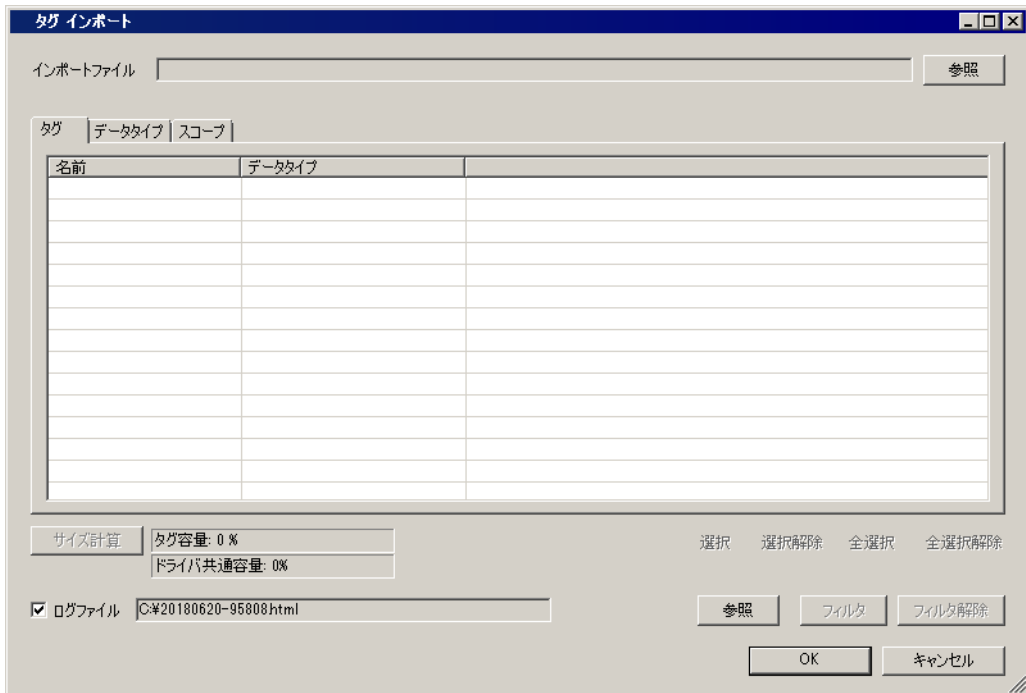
タグ インポート

インポートファイル

参照

タグ

データタイプ

スコープ

| 名前 | データタイプ | |
|---|---|---|
| | | |

サイズ計算

タグ容量: 0 %

ドライバ共通容量: 0%

選択 選択解除 全選択 全選択解除

☑ ログファイル C:¥20180620-95808.html

参照

フィルタ

フィルタ解除

OK

キャンセル